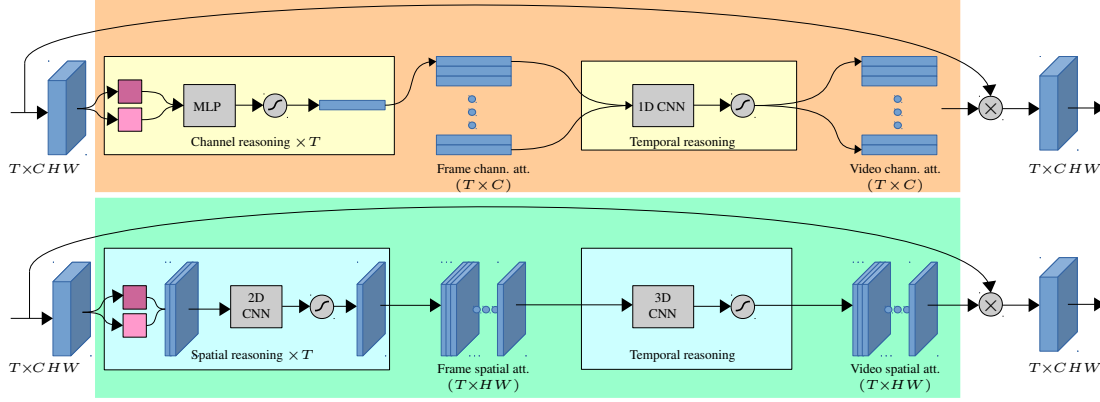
$T \times CHW$

MLP

Channel reasoning $\times T$

Frame chann. att. $(T \times C)$

1D CNN

Temporal reasoning

Video chann. att. $(T \times C)$

$T \times CHW$

$T \times CHW$

2D CNN

Spatial reasoning $\times T$

Frame spatial att. $(T \times HW)$

3D CNN

Temporal reasoning

Video spatial att. $(T \times HW)$

$T \times CHW$